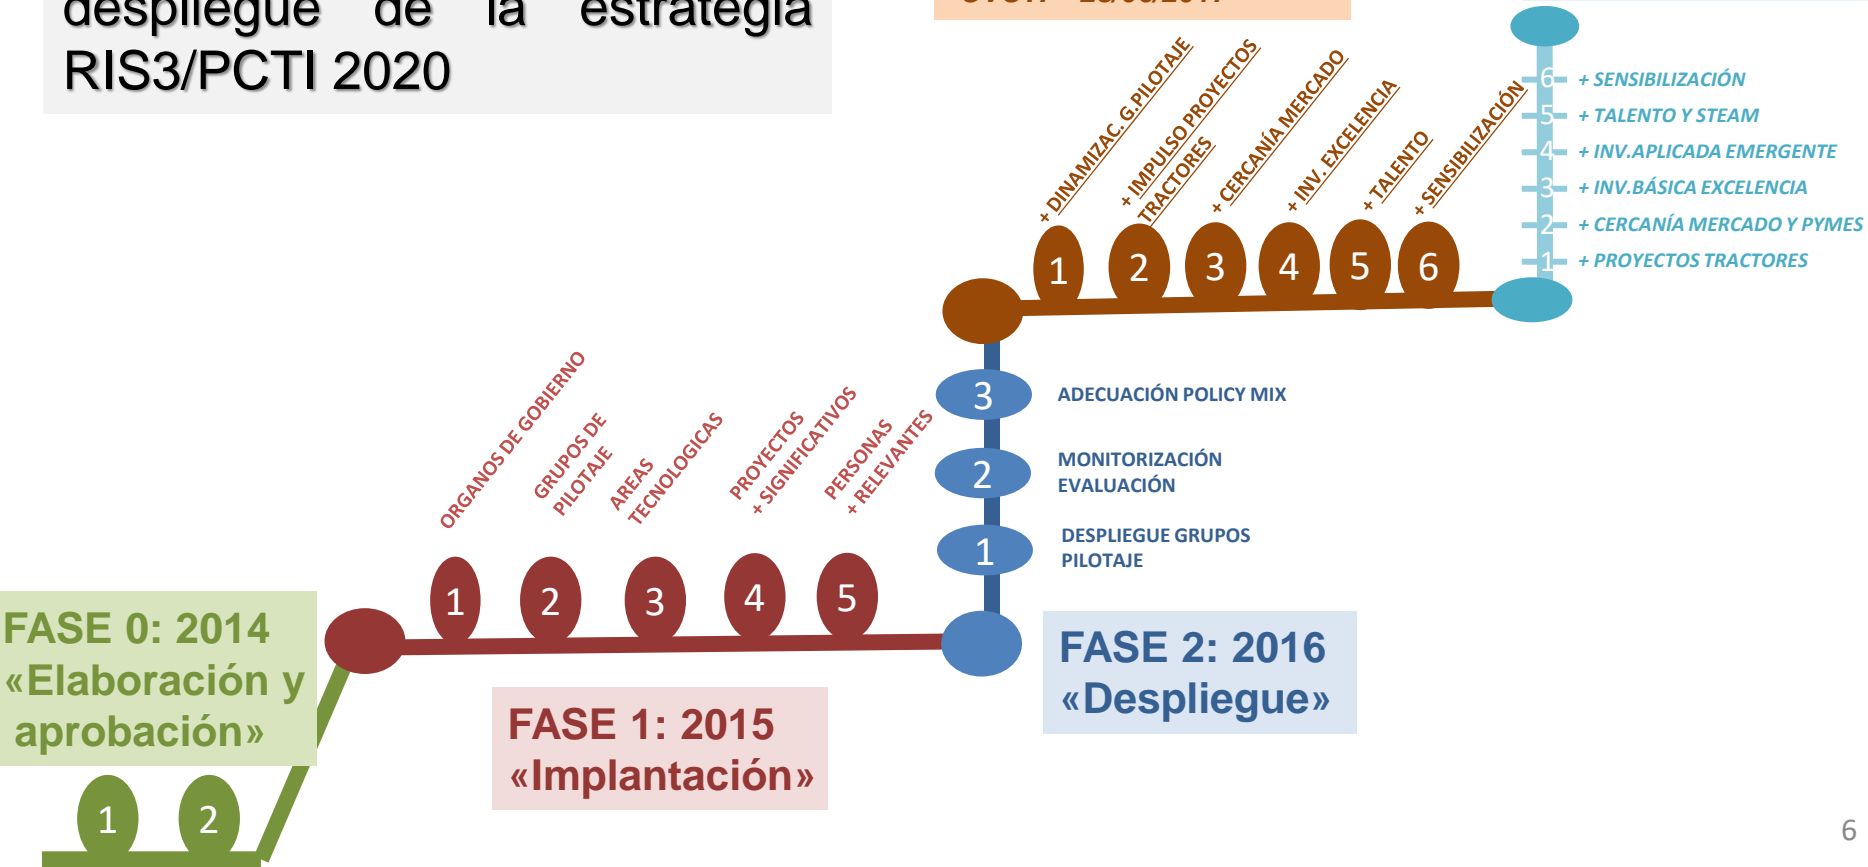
despliegue de la estrategia RIS3/PCTI 2020

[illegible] 28/06/2017

+ DINAMIZAC. G.PILOTAJE
+ IMPULSO PROYECTOS TRACTORES
+ CERCANÍA MERCADO
+ INV. EXCELENCIA
+ TALENTO
+ SENSIBILIZACIÓN

1 2 3 4 5 6

6 + SENSIBILIZACIÓN
5 + TALENTO Y STEAM
4 + INV.APLICADA EMERGENTE
3 + INV.BÁSICA EXCELENCIA
2 + CERCANÍA MERCADO Y PYMES
1 + PROYECTOS TRACTORES

ORGANOS DE GOBIERNO
GRUPOS DE PILOTAJE
AREAS TECNOLOGICAS
PROYECTOS + SIGNIFICATIVOS
PERSONAS + RELEVANTES

1 2 3 4 5

3 ADECUACIÓN POLICY MIX
2 MONITORIZACIÓN EVALUACIÓN
1 DESPLIEGUE GRUPOS PILOTAJE

FASE 0: 2014 «Elaboración y aprobación»

1 2

FASE 1: 2015 «Implantación»

FASE 2: 2016 «Despliegue»

6